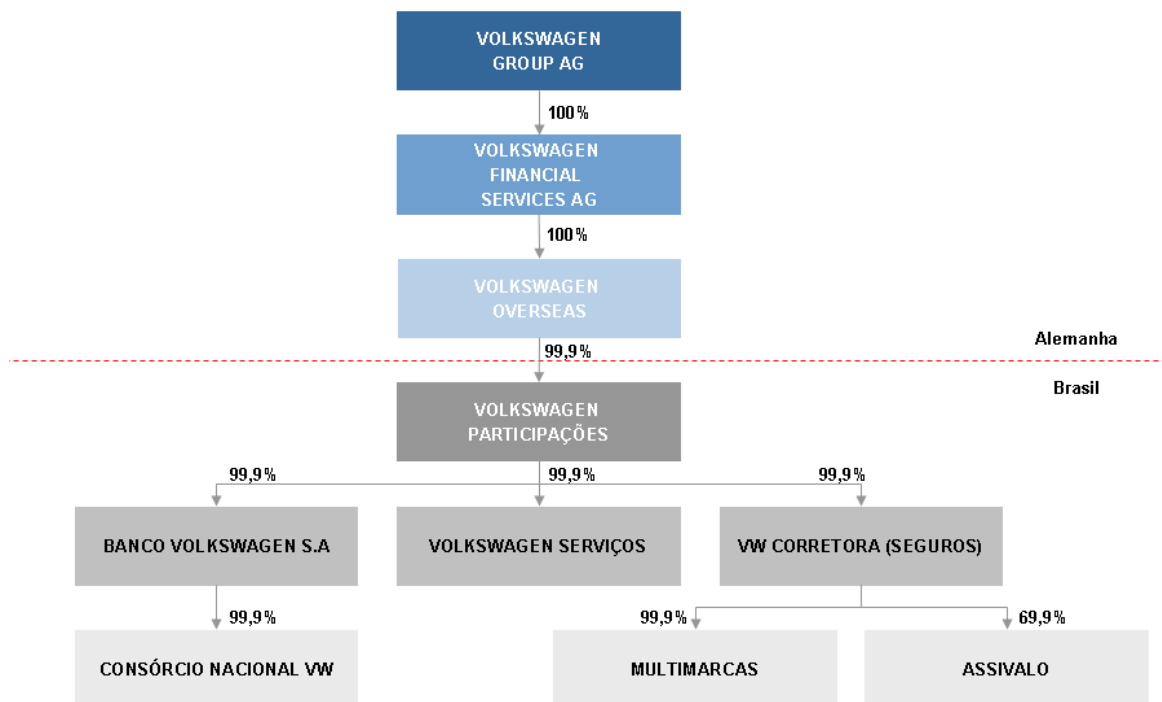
VOLKSWAGEN GROUP AG

100%

VOLKSWAGEN FINANCIAL SERVICES AG

100%

VOLKSWAGEN OVERSEAS

Alemanha

99,9%

Brasil

VOLKSWAGEN PARTICIPAÇÕES

99,9%

99,9%

99,9%

BANCO VOLKSWAGEN S.A

VOLKSWAGEN SERVIÇOS

VW CORRETORA (SEGUROS)

99,9%

99,9%

69,9%

CONSÓRCIO NACIONAL VW

MULTIMARCAS

ASSIVALO